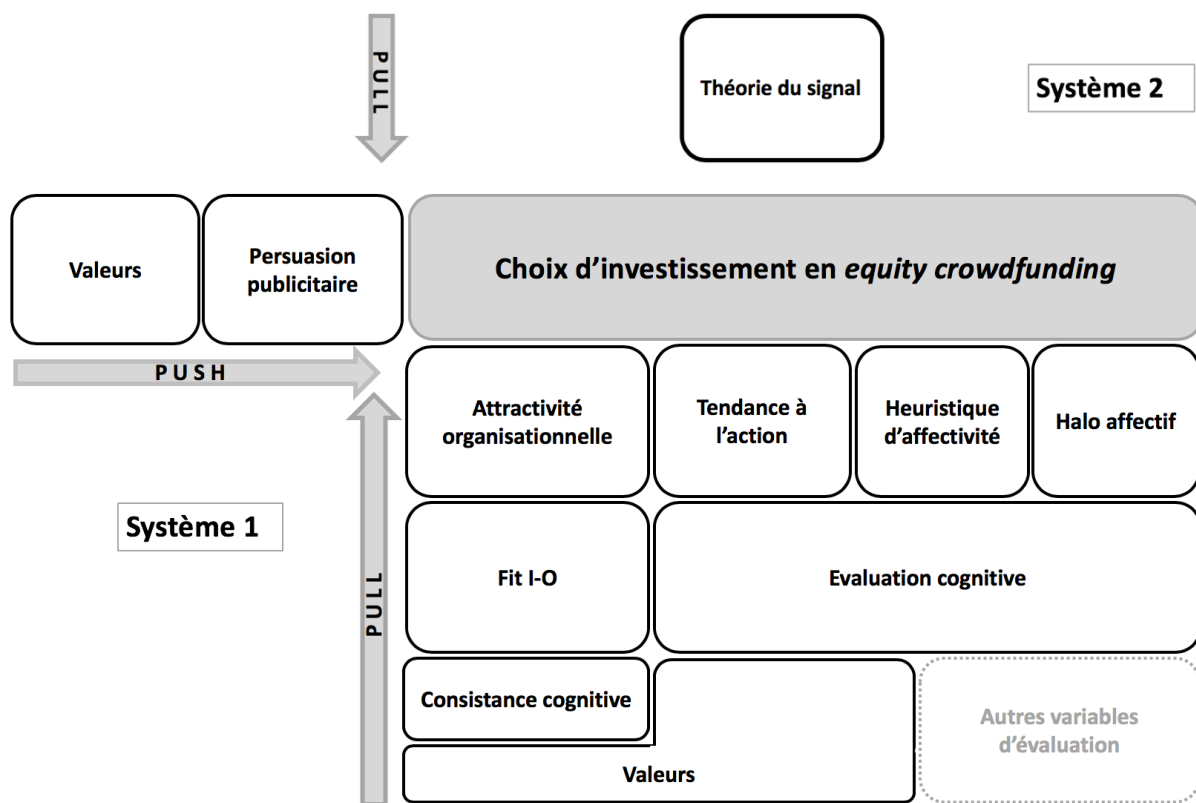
PULL

Théorie du signal

Système 2

Valeurs

Persuasion publicitaire

Choix d'investissement en *equity crowdfunding*

PUSH

Attractivité organisationnelle

Tendance à l'action

Heuristique d'affectivité

Halo affectif

Système 1

PULL

Fit I-O

Evaluation cognitive

Consistance cognitive

Autres variables d'évaluation

Valeurs